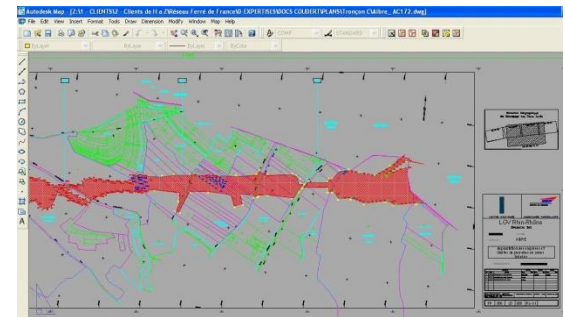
Autodesk Map - [Z:\1 CLIENTS\2 Clients de H à Z\Réseau Ferré de France\0 EXPERTISES\DOCS COLIDER\PLANS\Tronçon C\Abre_AC172.dwg]

File Edit View Insert Format Tools Draw Dimension Modify Window Map Help

ByLayer ByLayer ByLayer ByColor

COMP STANDARD

LGV Rhin-Rhône

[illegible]